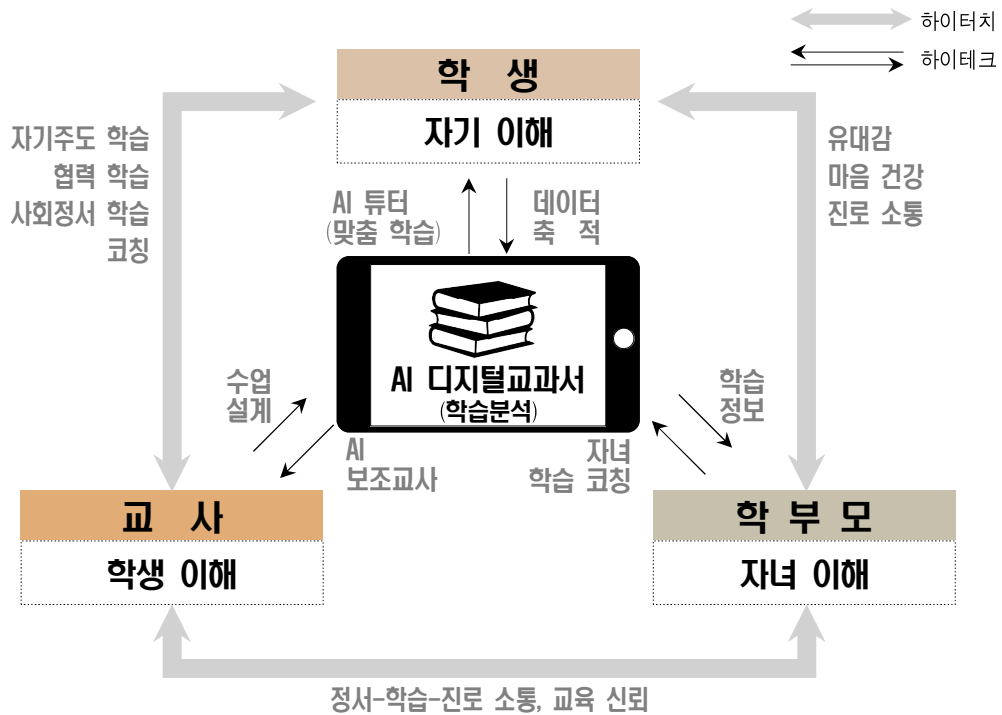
하이터치

하이테크

학 생

자기 이해

자기주도 학습
협력 학습
사회정서 학습
코칭

유대감
마음 건강
진로 소통

AI 튜터
(맞춤 학습)

데이터
축 적

AI 디지털교과서
(학습분석)

수업
설계

AI
보조교사

자녀
학습 코칭

학습
정보

교 사

학생 이해

학 부 모

자녀 이해

정서-학습-진로 소통, 교육 신뢰